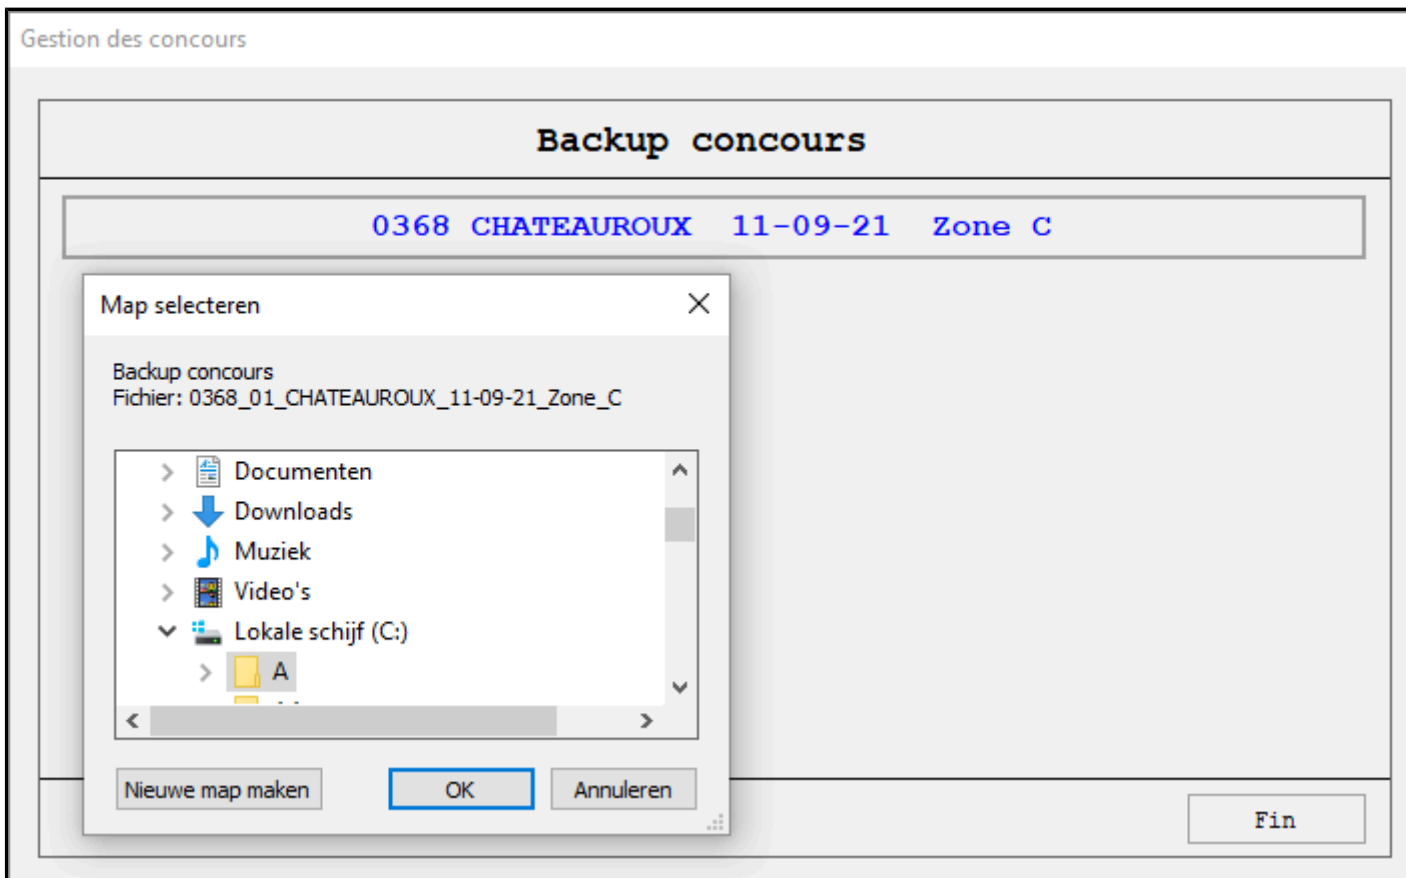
Gestion des concours

Backup concours

0368 CHATEAUROUX 11-09-21 Zone C

Map selecteren

Backup concours
Fichier: 0368_01_CHATEAUROUX_11-09-21_Zone_C

Documenten
Downloads
Muziek
Video's
Lokale schijf (C:)
A

Nieuwe map maken
OK
Annuleren

Fin